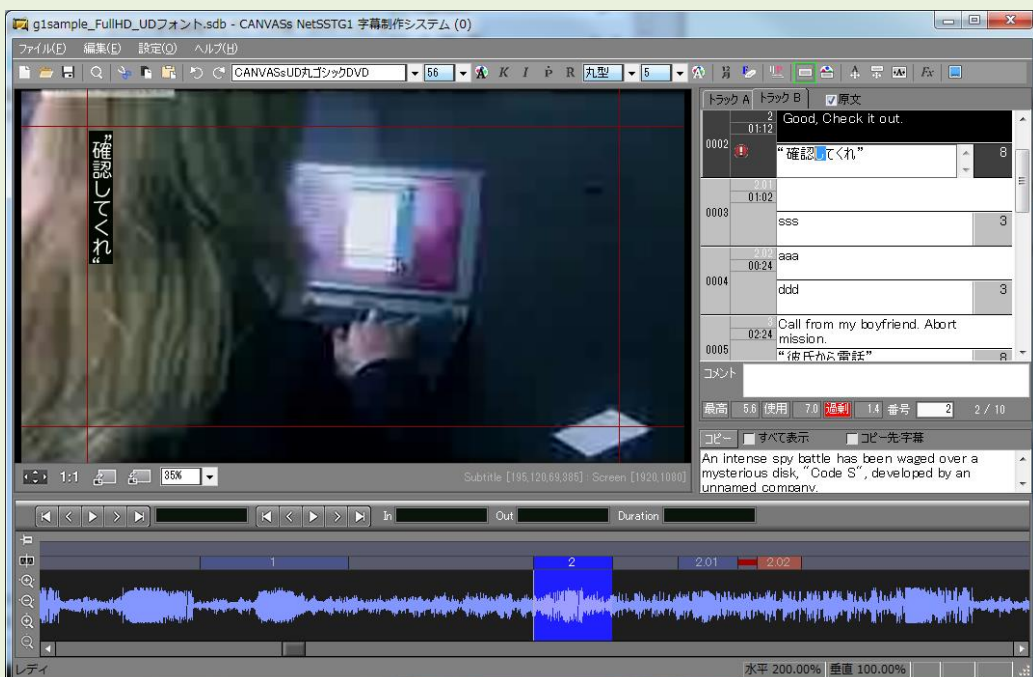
g1sample_FullHD_UDフォント.sdb - CANVASs NetSSTG1 字幕制作システム (0)

ファイル(F) 編集(E) 設定(O) ヘルプ(H)

CANVASsUD丸ゴシックDVD 56 K I P R 丸型 5 Fx

”確認してくれ“

1:1 35%

Subtitle [195,120,69,385] : Screen [1920,1080]

トラック A トラック B 原文

| | | |
|---|---|---|
| 0002 | 2 01:12 | Good, Check it out. |
| | | “確認してくれ” 8 |
| 0003 | 2.01 01:02 | |
| | | sss 3 |
| 0004 | 2.02 00:24 | aaa |
| | | ddd 3 |
| 0005 | 3 02:24 | Call from my boyfriend. Abort mission. |
| | | “彼氏から電話” 8 |

コメント

最高 5.6 使用 7.0 超過 1.4 番号 2 2 / 10

コピー すべて表示 コピー先字幕

An intense spy battle has been waged over a mysterious disk, "Code S", developed by an unnamed company.

In Out Duration

1 2 2.01 2.02

レディ

水平 200.00% 垂直 100.00%